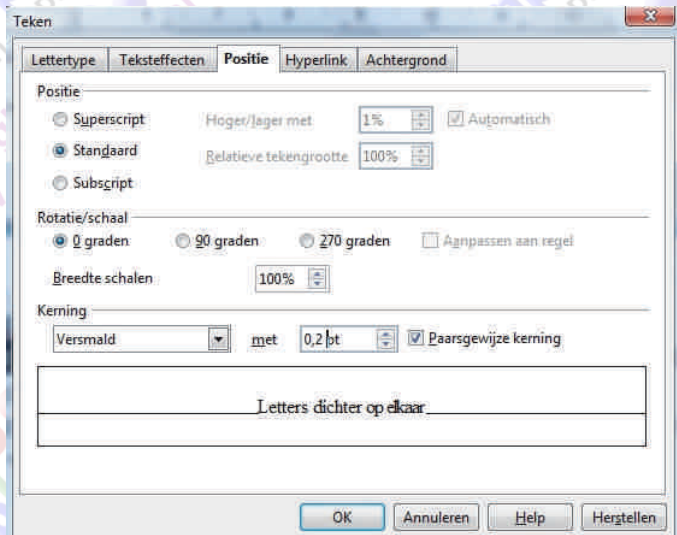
Teken

Lettertype | Teksteffecten | Positie | Hyperlink | Achtergrond

Positie

Superscript
Hoger/lager met 1%
Automatisch
Standaard
Relatieve tekengrootte 100%
Subscript

Rotatie/schaal

0 graden
90 graden
270 graden
Aanpassen aan regel

Breedte schalen 100%

Kerning

Versmald
met 0,2 pt
Paarsgewijze kerning

Letters dichter op elkaar

OK | Annuleren | Help | Herstellen